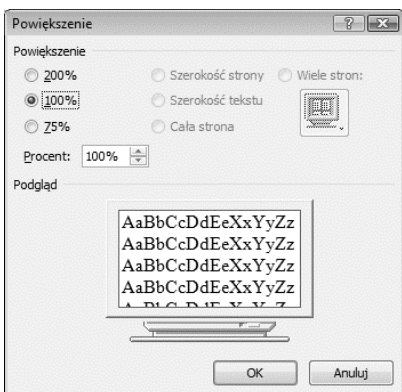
Powiększenie

?

Powiększenie

200%

100%

75%

Szerokość strony

Szerokość tekstu

Cała strona

Wiele stron:

Procent: 100%

Podgląd

AaBbCcDdEeXxYyZz
AaBbCcDdEeXxYyZz
AaBbCcDdEeXxYyZz
AaBbCcDdEeXxYyZz
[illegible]

OK

Anuluj